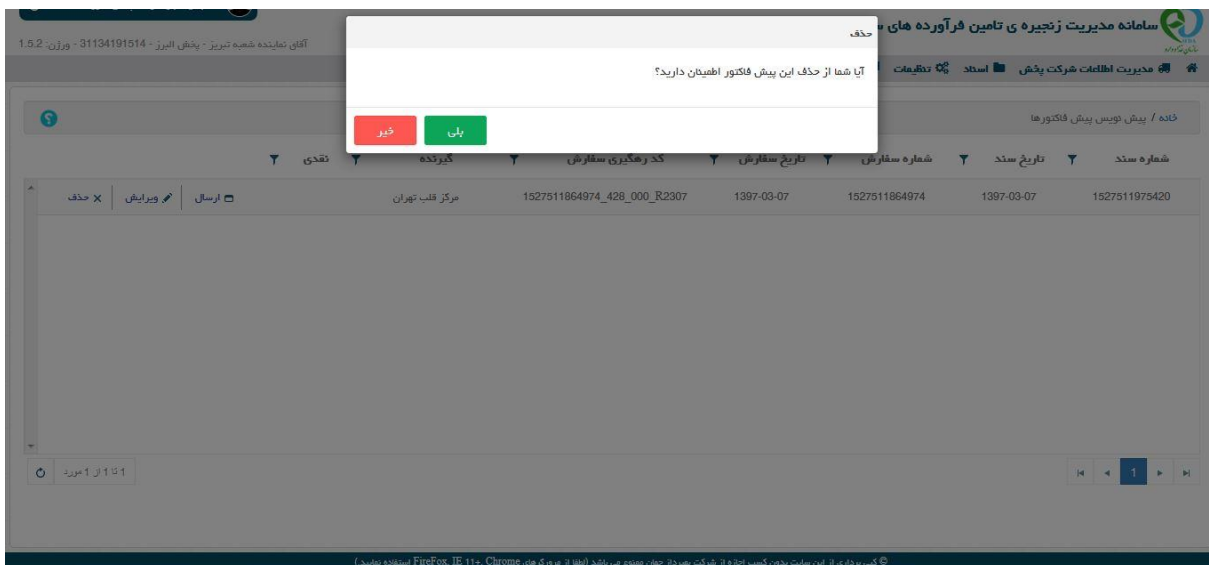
سامانه مدیریت زنجیره ی تامین فرآورده های "

آقای نماینده شعبه تبریز - پخش البرز - 31134191514 - ورژن: 1.5.2

مدیریت اطلاعات شرکت پخش | اسناد | تنظیمات

خانه / پیش نویس پیش فاکتورها

حذف

آیا شما از حذف این پیش فاکتور اطمینان دارید؟

بلی | خیر

| شماره سند | تاریخ سند | شماره سفارش | تاریخ سفارش | کد رهگیری سفارش | گیرنده | نقدی | |
|---|---|---|---|---|---|---|---|
| 1527511975420 | 1397-03-07 | 1527511864974 | 1397-03-07 | 1527511864974_428_000_R2307 | مرکز قلب تهران | | ارسال / ویرایش / حذف |

1 تا 1 از 1 مورد

1

© کپی برداری از این سایت بدون کسب اجازه از شرکت بهرداد جهان ممنوع می باشد (لطفا از مرورگر های FireFox, IE 11+, Chrome استفاده نمایید)